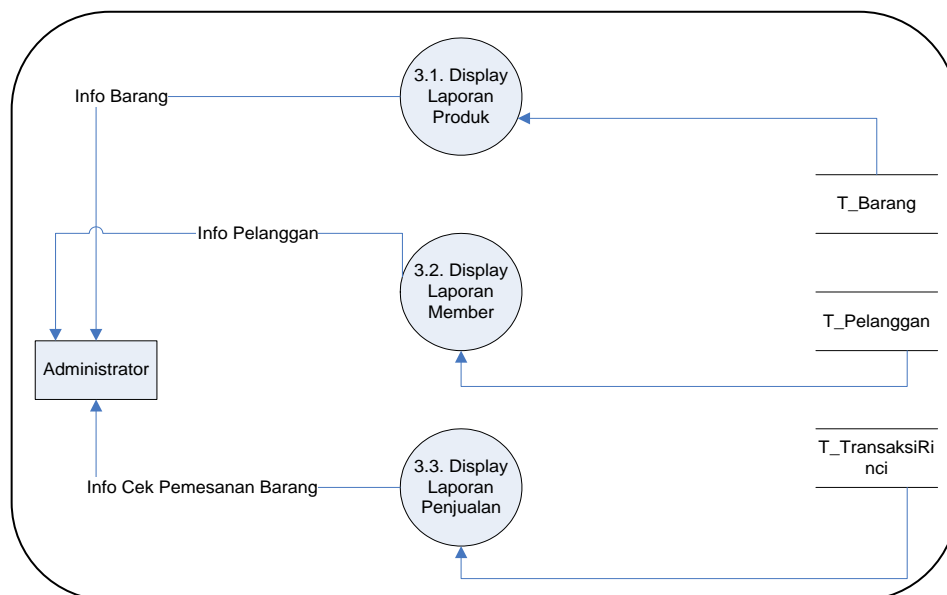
3.1. Display Laporan Produk

Info Barang

T_Barang

Info Pelanggan

3.2. Display Laporan Member

T_Pelanggan

Administrator

T_TransaksiRinci

3.3. Display Laporan Penjualan

Info Cek Pemesanan Barang